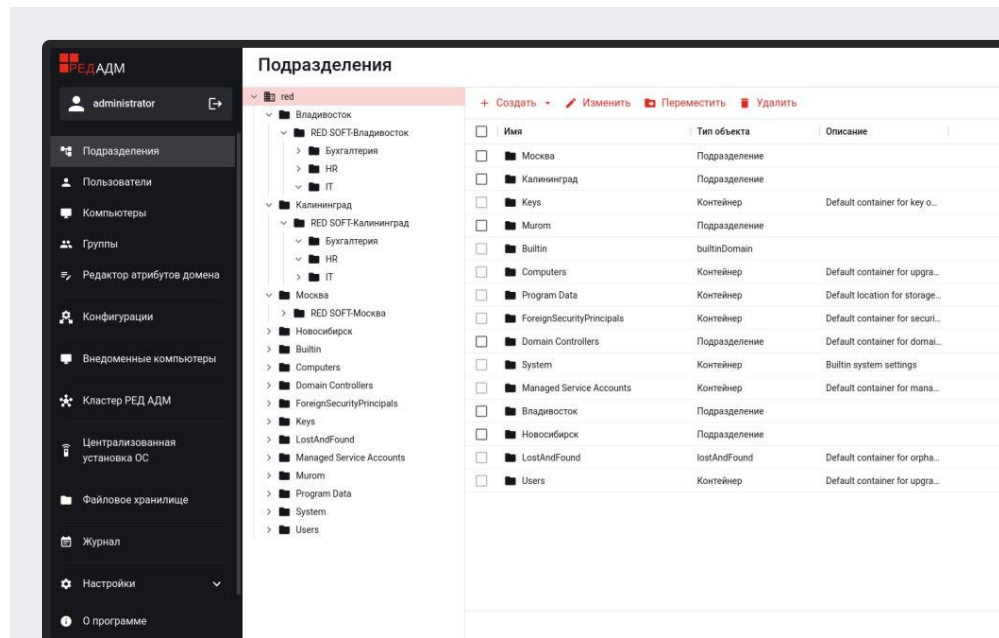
РЕДАДМ

administrator

Подразделения
Пользователи
Компьютеры
Группы
Редактор атрибутов домена
Конфигурации
Внедоменные компьютеры
Кластер РЕД АДМ
Централизованная установка ОС
Файловое хранилище
Журнал
Настройки
О программе

Подразделения

red
Владивосток
RED SOFT-Владивосток
Бухгалтерия
HR
IT
Калининград
RED SOFT-Калининград
Бухгалтерия
HR
IT
Москва
RED SOFT-Москва
Новосибирск
Builtin
Computers
Domain Controllers
ForeignSecurityPrincipals
Keys
LostAndFound
Managed Service Accounts
Murom
Program Data
System
Users

+ Создать ▾ Изменить Переместить Удалить

| Имя | Тип объекта | Описание |
|---|---|---|
| Москва | Подразделение | |
| Калининград | Подразделение | |
| Keys | Контейнер | Default container for key o... |
| Murom | Подразделение | |
| Builtin | builtinDomain | |
| Computers | Контейнер | Default container for upgra... |
| Program Data | Контейнер | Default location for storage... |
| ForeignSecurityPrincipals | Контейнер | Default container for securi... |
| Domain Controllers | Подразделение | Default container for domai... |
| System | Контейнер | Builtin system settings |
| Managed Service Accounts | Контейнер | Default container for mana... |
| Владивосток | Подразделение | |
| Новосибирск | Подразделение | |
| LostAndFound | lostAndFound | Default container for orpha... |
| Users | Контейнер | Default container for upgra... |